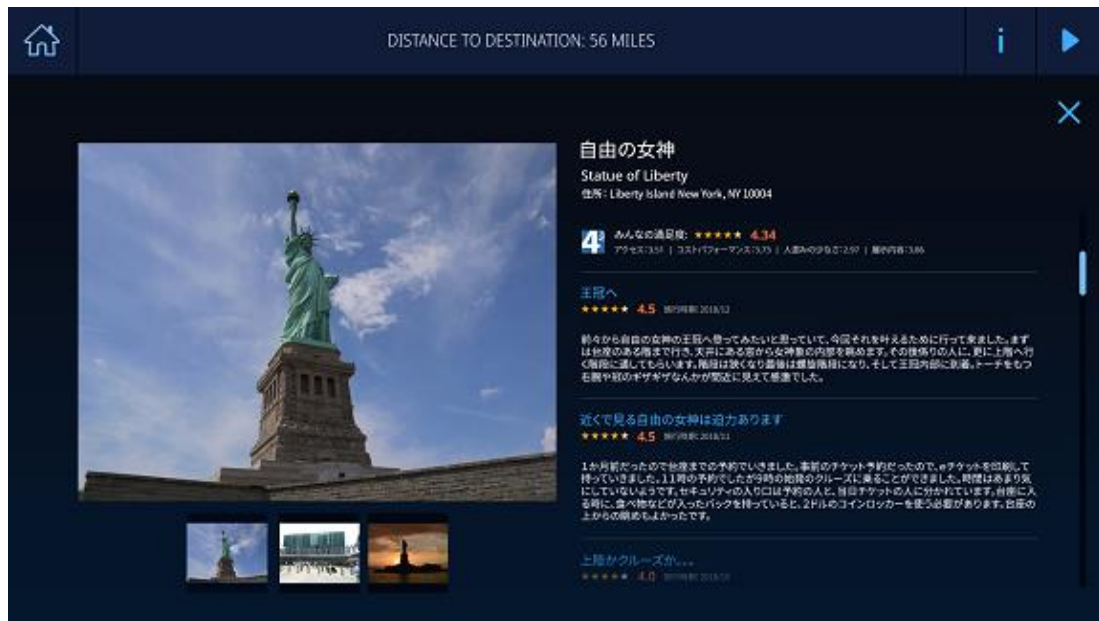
DISTANCE TO DESTINATION: 56 MILES

i

自由の女神

Statue of Liberty

住所: Liberty Island New York, NY 10004

4

みんなの満足度: ★★★★★ 4.34

アクセス:3.51 | コストパフォーマンス:3.75 | 人混みの少なさ:2.97 | 展示内容:3.86

王冠へ

★★★★★ 4.5 旅行時期:2018/12

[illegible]

近くで見る自由の女神は迫力あります

★★★★★ 4.5 旅行時期:2018/11

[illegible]

上陸かクルーズか...

★★★★★ 4.0 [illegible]